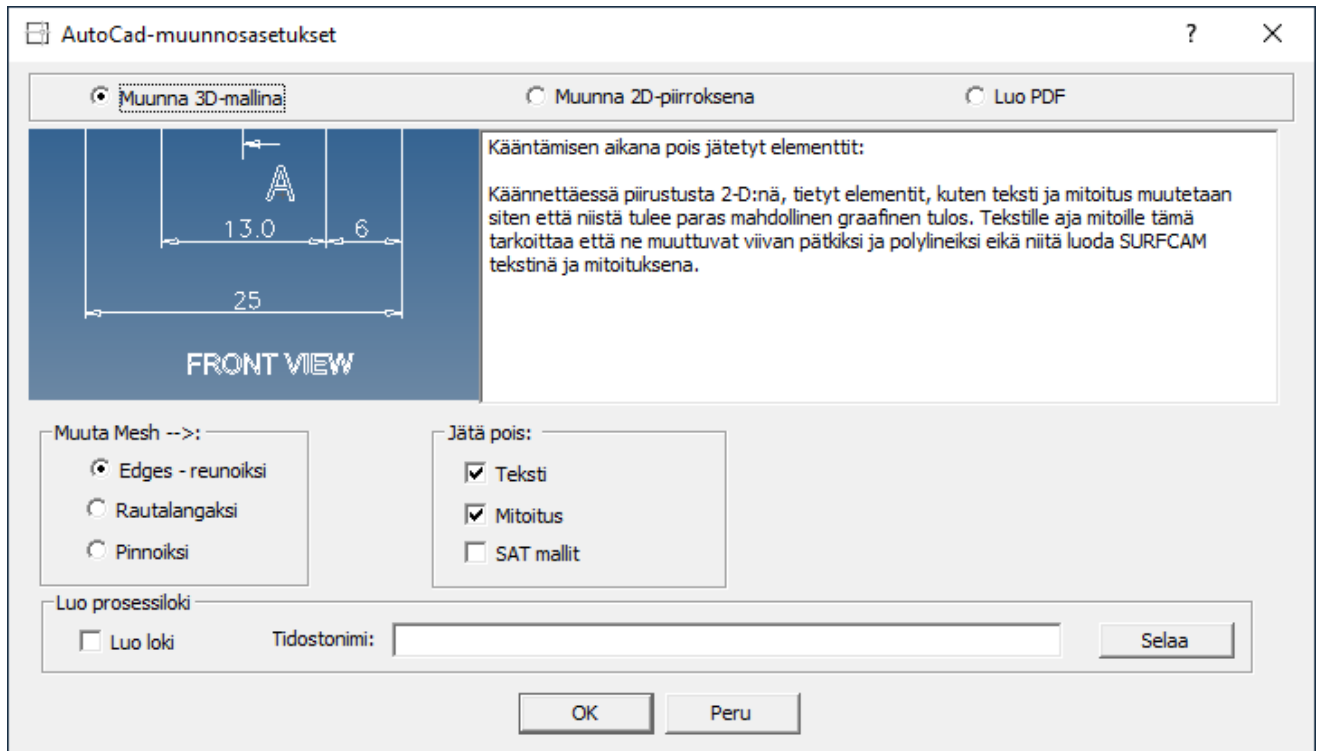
AutoCad-muunnosasetukset

?

X

Muunna 3D-mallina

Muunna 2D-piirroksena

Luo PDF

A

13.0

6

25

FRONT VIEW

Kääntämisen aikana pois jätetyt elementtit:

Käännettäessä piirustusta 2-D:nä, tietyt elementit, kuten teksti ja mitoitus muutetaan siten että niistä tulee paras mahdollinen graafinen tulos. Tekstille aja mitoille tämä tarkoittaa että ne muuttuvat viivan pätkiksi ja polylineiksi eikä niitä luoda SURFCAM tekstinä ja mitoituksena.

Muuta Mesh -->:

Edges - reunoiksi

Rautalangaksi

Pinnoiksi

Jätä pois:

Teksti

Mitoitus

SAT mallit

Luo prosessiloki

Luo loki

Tidostonimi:

Selaa

OK

Peru